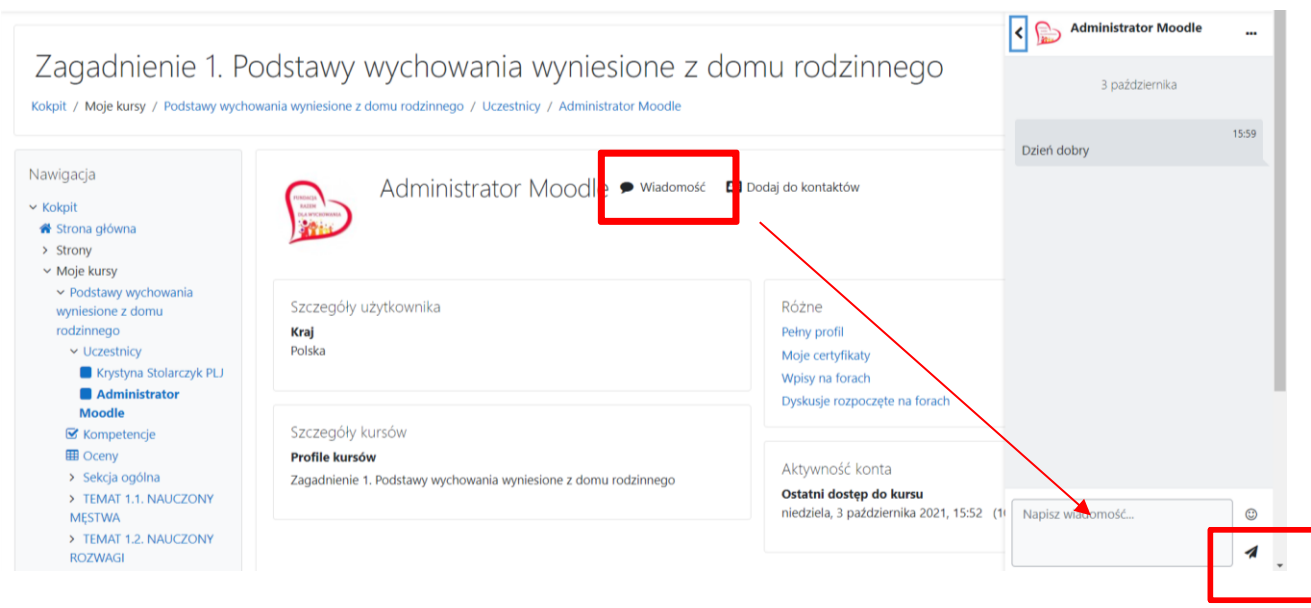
Zagadnienie 1. Podstawy wychowania wyniesione z domu rodzinnego

Kokpit / Moje kursy / Podstawy wychowania wyniesione z domu rodzinnego / Uczestnicy / Administrator Moodle

Nawigacja

Kokpit
Strona główna
Strony
Moje kursy
Podstawy wychowania wyniesione z domu rodzinnego
Uczestnicy
Krystyna Stolarczyk PLJ
Administrator Moodle
Kompetencje
Oceny
Sekcja ogólna
TEMAT 1.1. NAUCZONY MĘSTWA
TEMAT 1.2. NAUCZONY ROZWAGI

Administrator Moodle Wiadomość Dodaj do kontaktów

Szczegóły użytkownika
Kraj
Polska

Szczegóły kursów
Profile kursów
Zagadnienie 1. Podstawy wychowania wyniesione z domu rodzinnego

Różne
Pełny profil
Moje certyfikaty
Wpisy na forach
Dyskusje rozpoczęte na forach

Aktywność konta
Ostatni dostęp do kursu
niedziela, 3 października 2021, 15:52 (1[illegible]

Administrator Moodle ...

3 października

15:59
Dzień dobry

Napisz wiadomość...